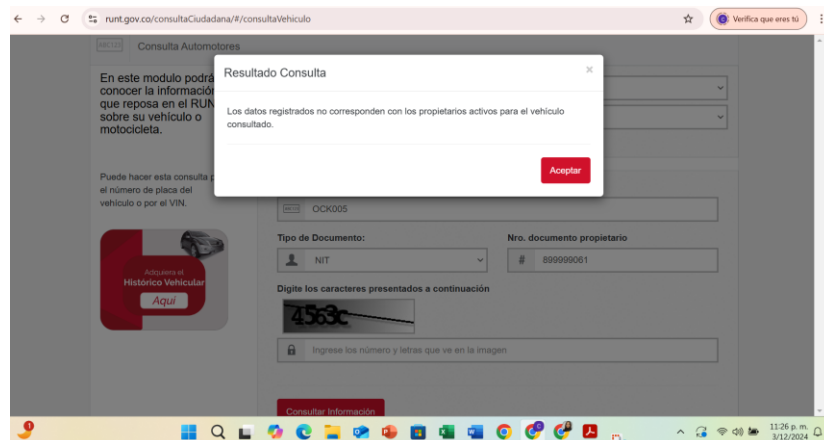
runt.gov.co/consultaCiudadana/#/consultaVehiculo

Verifica que eres tú

Consulta Automotores

En este modulo podrá conocer la informació que reposa en el RUN sobre su vehículo o motocicleta.

Puede hacer esta consulta p el número de placa del vehículo o por el VIN.

Adquiera el Histórico Vehicular Aquí

Resultado Consulta

×

Los datos registrados no corresponden con los propietarios activos para el vehículo consultado.

Aceptar

OCK005

Tipo de Documento:

NIT

Nro. documento propietario

899999061

Digite los caracteres presentados a continuación

4563c

Ingrese los número y letras que ve en la imagen

Consultar Información

11:26 p. m.
3/12/2024